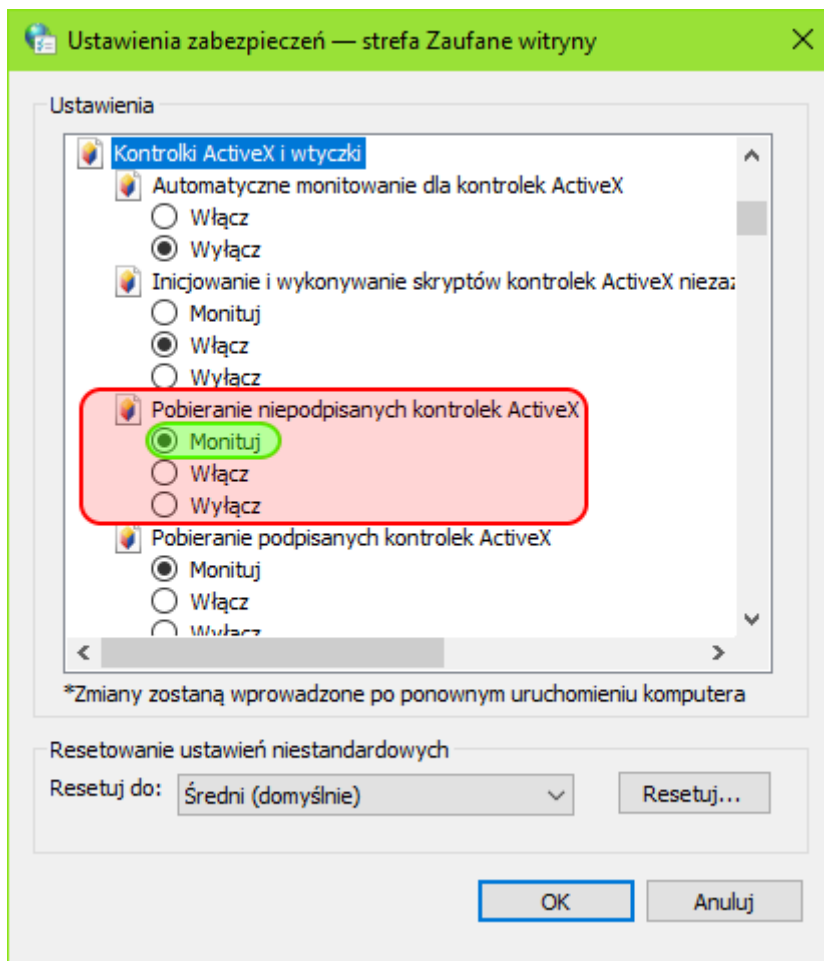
Ustawienia zabezpieczeń — strefa Zaufane witryny

Ustawienia

Kontrolki ActiveX i wtyczki
Automatyczne monitowanie dla kontrolek ActiveX
Włącz
Wyłącz
Inicjowanie i wykonywanie skryptów kontrolek ActiveX nieza
Monituj
Włącz
Wyłącz
Pobieranie niepodpisanych kontrolek ActiveX
Monituj
Włącz
Wyłącz
Pobieranie podpisanych kontrolek ActiveX
Monituj
Włącz
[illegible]

*Zmiany zostaną wprowadzone po ponownym uruchomieniu komputera

Resetowanie ustawień niestandardowych
Resetuj do: Średni (domyślnie)
Resetuj...

OK
Anuluj